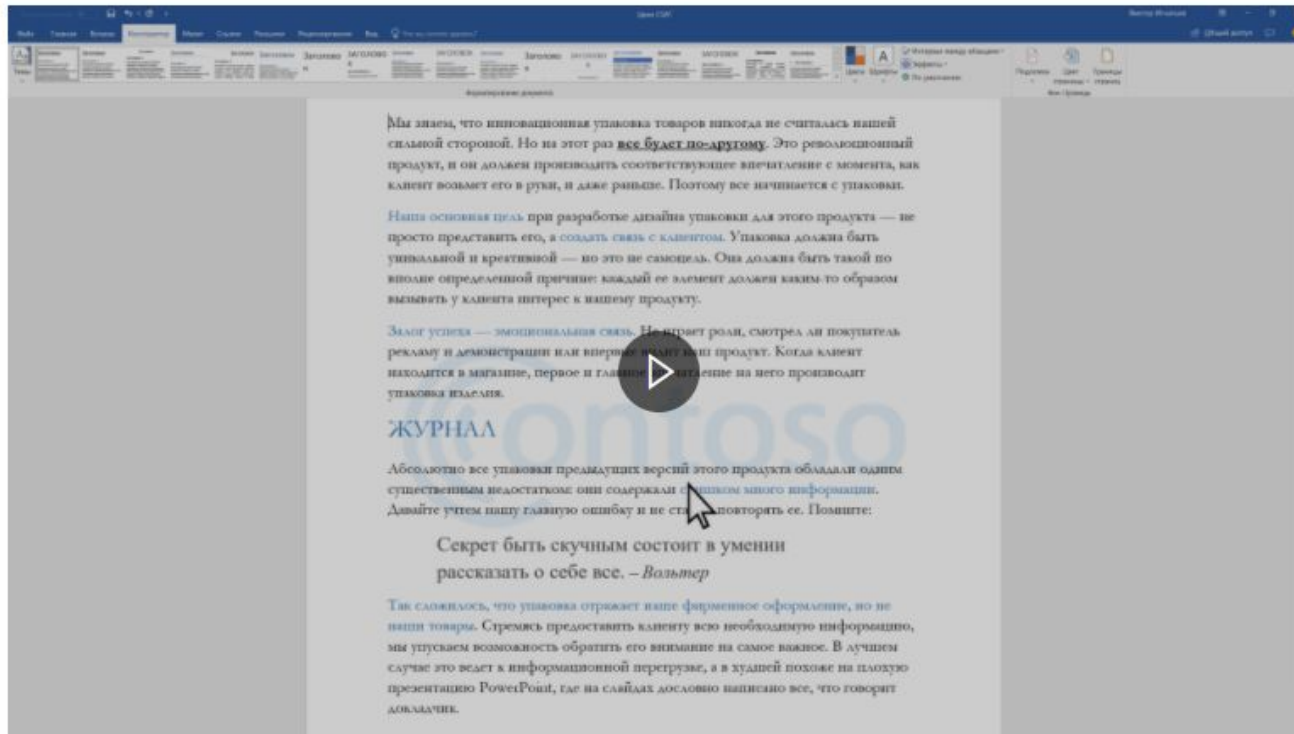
Мы знаем, что инновационная упаковка товаров никогда не считалась нашей сильной стороной. Но на этот раз **все будет по-другому**. Это революционный продукт, и он должен производить соответствующее впечатление с момента, как клиент возьмет его в руки, и даже раньше. Поэтому все начинается с упаковки.

Наша основная цель при разработке дизайна упаковки для этого продукта — не просто представить его, а создать связь с клиентом. Упаковка должна быть уникальной и креативной — но это не самоцель. Она должна быть такой по вполне определенной причине: каждый ее элемент должен каким-то образом вызывать у клиента интерес к нашему продукту.

Залог успеха — эмоциональная связь. Не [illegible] роли, смотрел ли покупатель рекламу и демонстрации или впервые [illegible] наш продукт. Когда клиент находится в магазине, первое и главное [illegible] на него производит упаковка изделия.

ЖУРНАЛ

Абсолютно все упаковки предыдущих версий этого продукта обладали одним существенным недостатком: они содержали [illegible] много информации. Давайте учтем нашу главную ошибку и не ста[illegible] повторять ее. Помните:

Секрет быть скучным состоит в умении рассказать о себе все. – Вольтер

Так сложилось, что упаковка отражает наше фирменное оформление, но не наши товары. Стремясь предоставить клиенту всю необходимую информацию, мы упускаем возможность обратить его внимание на самое важное. В лучшем случае это ведет к информационной перегрузке, а в худшей похоже на плохую презентацию PowerPoint, где на слайдах дословно написано все, что говорит докладчик.